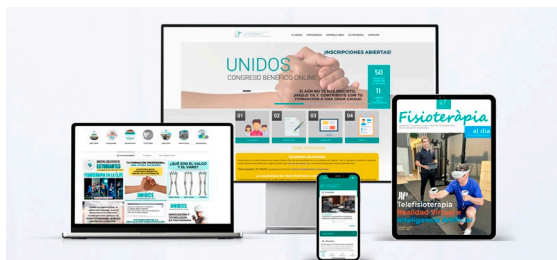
¡INSCRIPCIONES ABIERTAS!

UNIDOS

CONGRESO BENÉFICO ONLINE

50

11

01

02

03

04

UNIDOS

FISIOTERAPIA EN LA ÉLITE

¿QUÉ SON EL VALOR Y EL VARO?

Fisioteràpia al dia

Telefisioterapia

Realidad virtual

Inteligencia artificial